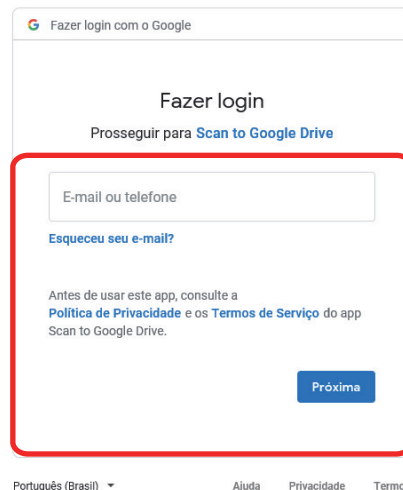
G Fazer login com o Google

Fazer login

Prosseguir para Scan to Google Drive

E-mail ou telefone

Esqueceu seu e-mail?

Antes de usar este app, consulte a Política de Privacidade e os Termos de Serviço do app Scan to Google Drive.

Próxima

Português (Brasil) ▾

Ajuda

Privacidade

Termo